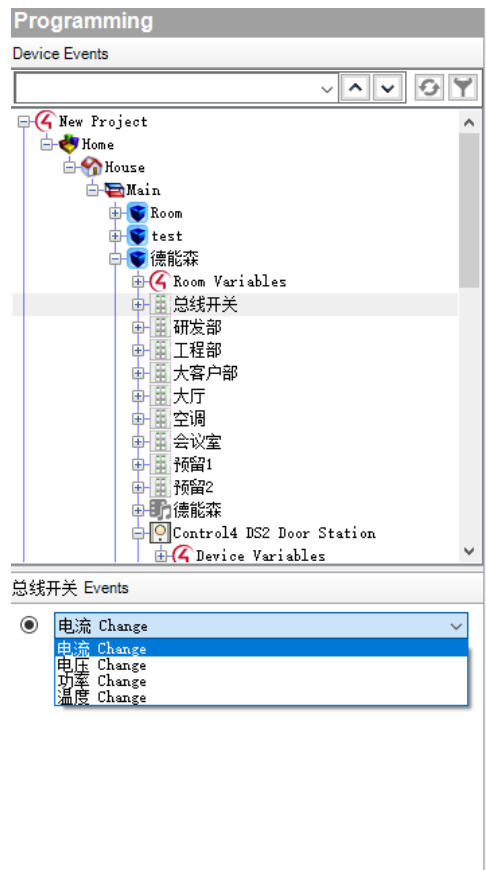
Programming

Device Events

New Project
Home
House
Main
Room
test
德能森
Room Variables
总线开关
研发部
工程部
大客户部
大厅
空调
会议室
预留1
预留2
德能森
Control4 DS2 Door Station
Device Variables

总线开关 Events

电流 Change
电流 Change
电压 Change
功率 Change
温度 Change